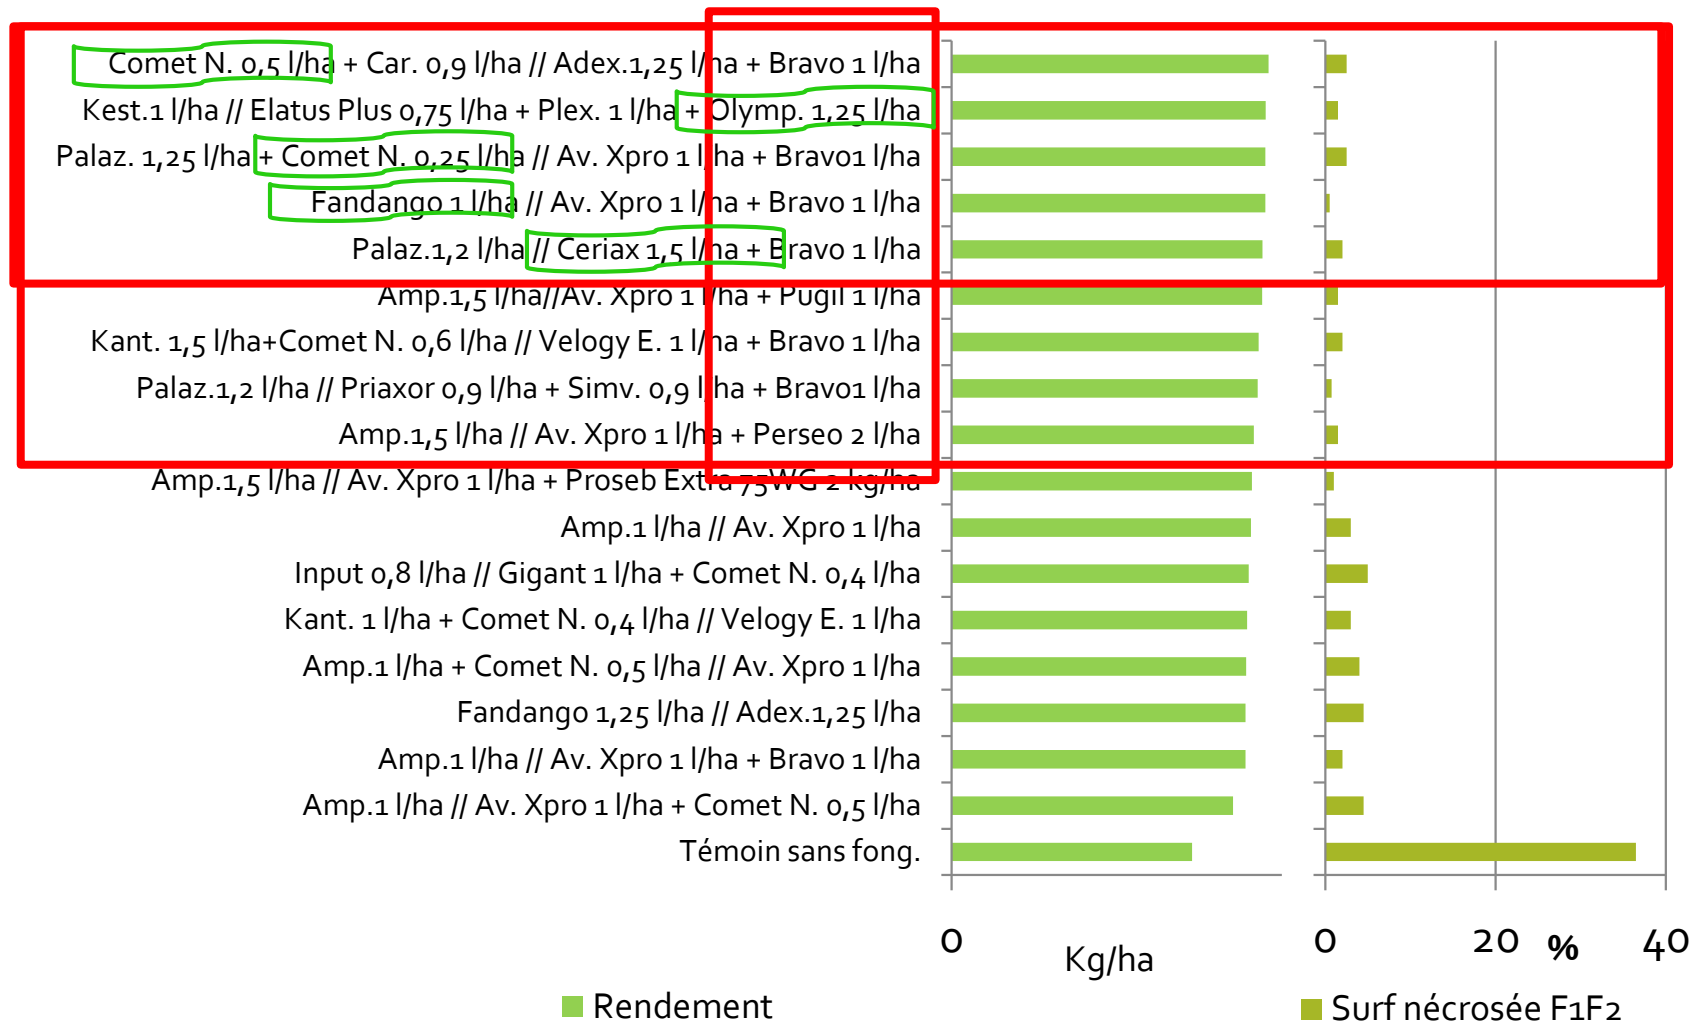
Comet N. 0,5 l/ha + Car. 0,9 l/ha // Adex.1,25 l/ha + Bravo 1 l/ha
Kest.1 l/ha // Elatus Plus 0,75 l/ha + Plex. 1 l/ha + Olymp. 1,25 l/ha
Palaz. 1,25 l/ha + Comet N. 0,25 l/ha // Av. Xpro 1 l/ha + Bravo1 l/ha
Fandango 1 l/ha // Av. Xpro 1 l/ha + Bravo 1 l/ha
Palaz.1,2 l/ha // Ceriax 1,5 l/ha + Bravo 1 l/ha
Amp.1,5 l/ha//Av. Xpro 1 l/ha + Pugil 1 l/ha
Kant. 1,5 l/ha+Comet N. 0,6 l/ha // Velogy E. 1 l/ha + Bravo 1 l/ha
Palaz.1,2 l/ha // Priaxor 0,9 l/ha + Simv. 0,9 l/ha + Bravo1 l/ha
Amp.1,5 l/ha // Av. Xpro 1 l/ha + Perseo 2 l/ha
Amp.1,5 l/ha // Av. Xpro 1 l/ha + Proseb Extra 75WG 2 kg/ha
Amp.1 l/ha // Av. Xpro 1 l/ha
Input 0,8 l/ha // Gigant 1 l/ha + Comet N. 0,4 l/ha
Kant. 1 l/ha + Comet N. 0,4 l/ha // Velogy E. 1 l/ha
Amp.1 l/ha + Comet N. 0,5 l/ha // Av. Xpro 1 l/ha
Fandango 1,25 l/ha // Adex.1,25 l/ha
Amp.1 l/ha // Av. Xpro 1 l/ha + Bravo 1 l/ha
Amp.1 l/ha // Av. Xpro 1 l/ha + Comet N. 0,5 l/ha
Témoin sans fong.

0
Kg/ha
0
20
%
40

Rendement
Surf nécrosée F1F2